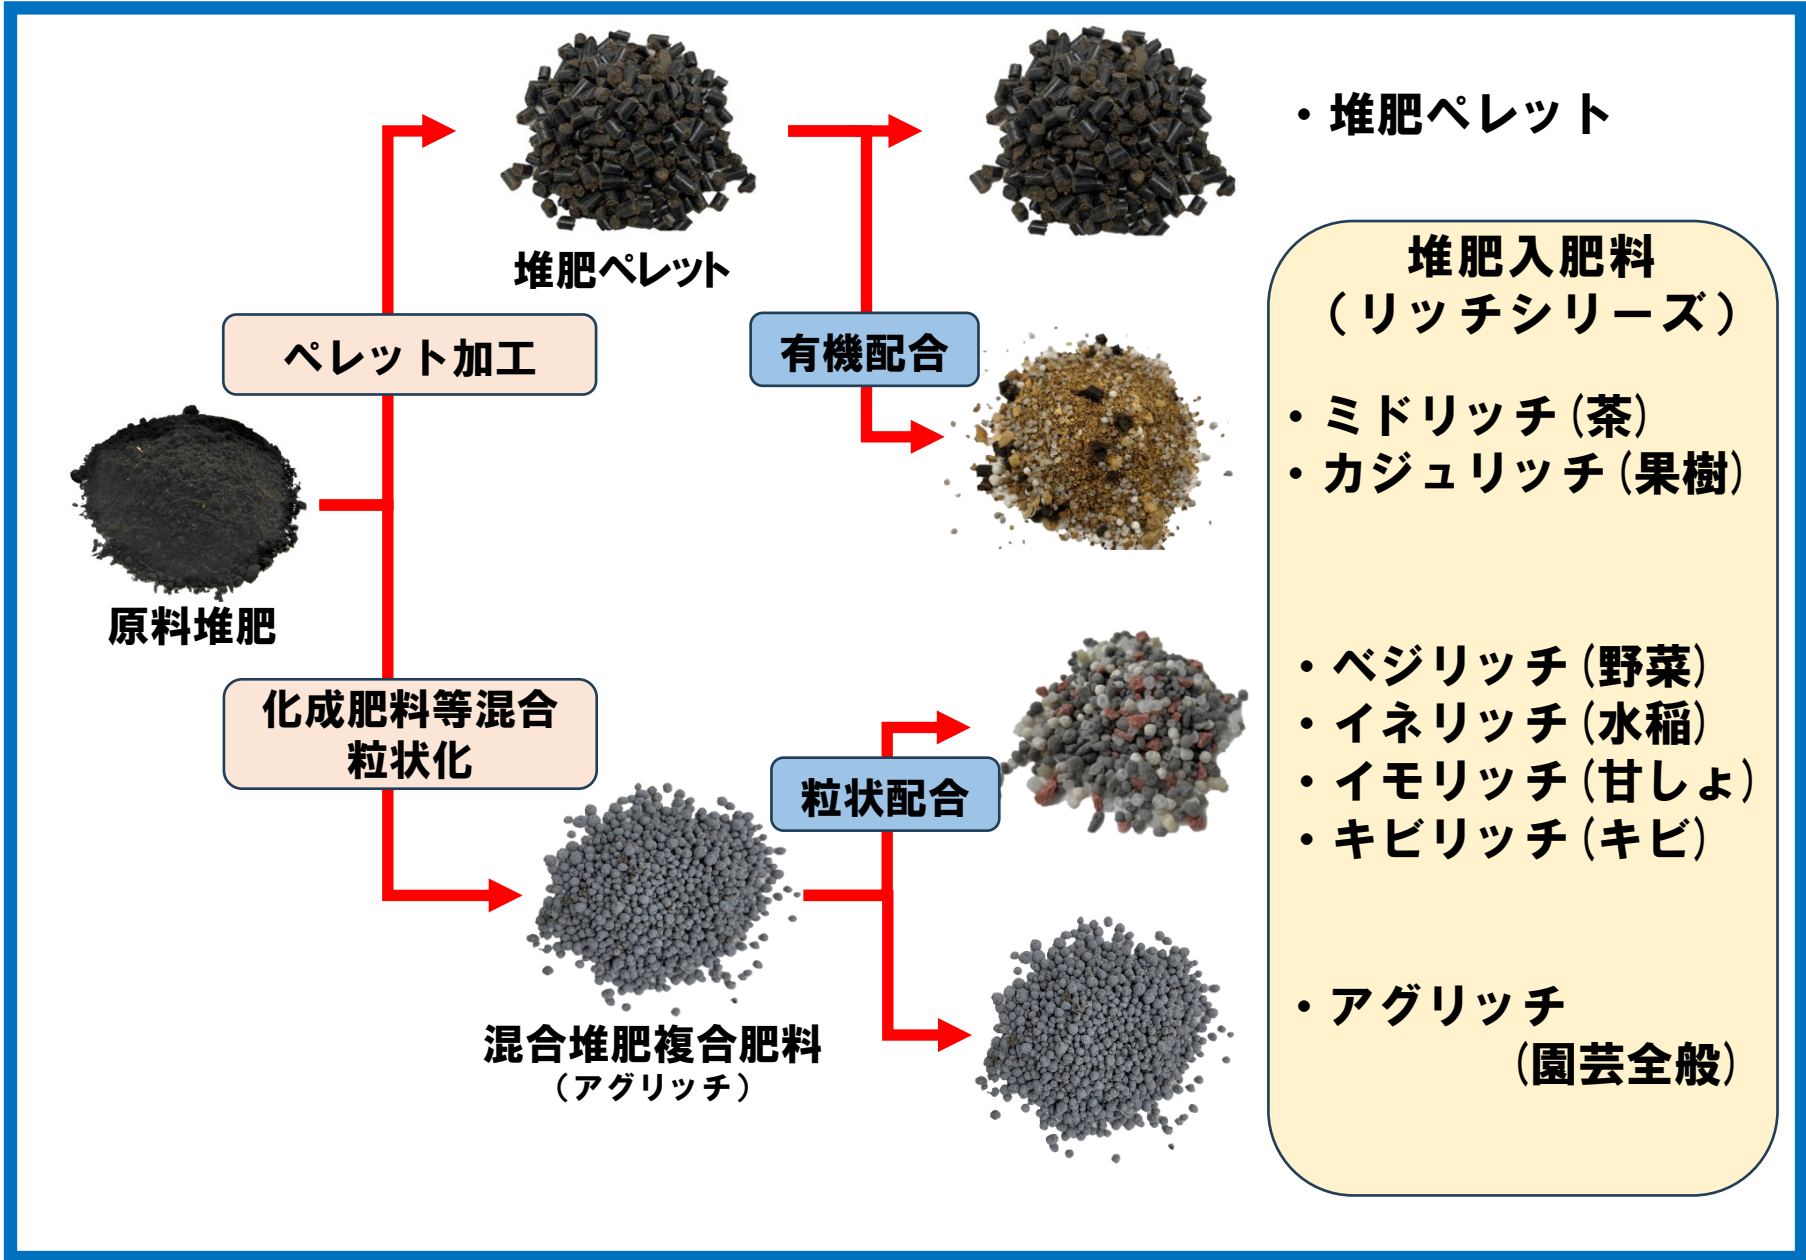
堆肥ペレット

ペレット加工

原料堆肥

化成肥料等混合
粒状化

有機配合

粒状配合

混合堆肥複合肥料
（アグリッチ）

・堆肥ペレット

堆肥入肥料
（リッチシリーズ）

・ミドリッチ（茶）
・カジュリッチ（果樹）

・ベジリッチ（野菜）
・イネリッチ（水稲）
・イモリッチ（甘しょ）
・キビリッチ（キビ）

・アグリッチ
（園芸全般）